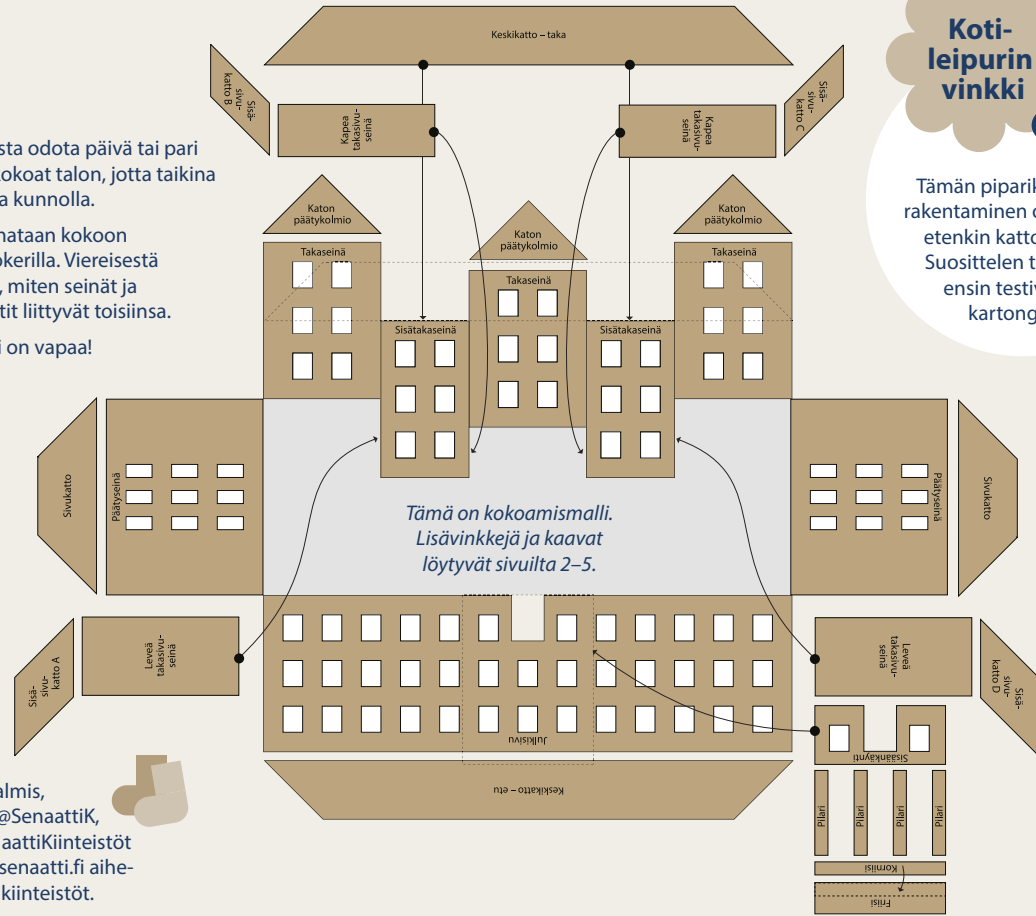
sta odota päivä tai pari kokoat talon, jotta taikina a kunnolla.

nataan kokoon okerilla. Viereisestä , miten seinät ja tit liittyvät toisiinsa.

i on vapaa!

almis, @SenaattiK, aattiKiinteistöt senaatti.fi aihekiinteistöt.

Kotileipurin vinkki

Tämän piparik rakentaminen o etenkin katto Suosittelen t ensin testiv kartong

Keskikatto – taka

Sisäsivukatto B

Kapea takasivuseinä

Kapea takasivuseinä

Sisäsivukatto C

Katon päätykolmio

Katon päätykolmio

Katon päätykolmio

Takaseinä

Takaseinä

Takaseinä

Sisätakaseinä

Sisätakaseinä

Sivukatto

Päätyseinä

Päätyseinä

Sivukatto

Tämä on kokoamismalli. Lisävinkkejä ja kaavat löytyvät sivuilta 2–5.

Leveä takasivuseinä

Leveä takasivuseinä

Sisäsivukatto A

Sisäsivukatto D

Julkisivu

Sisäänkäynti

Keskikatto – etu

Pilari

Pilari

Pilari

Pilari

Komiisi

Friisi